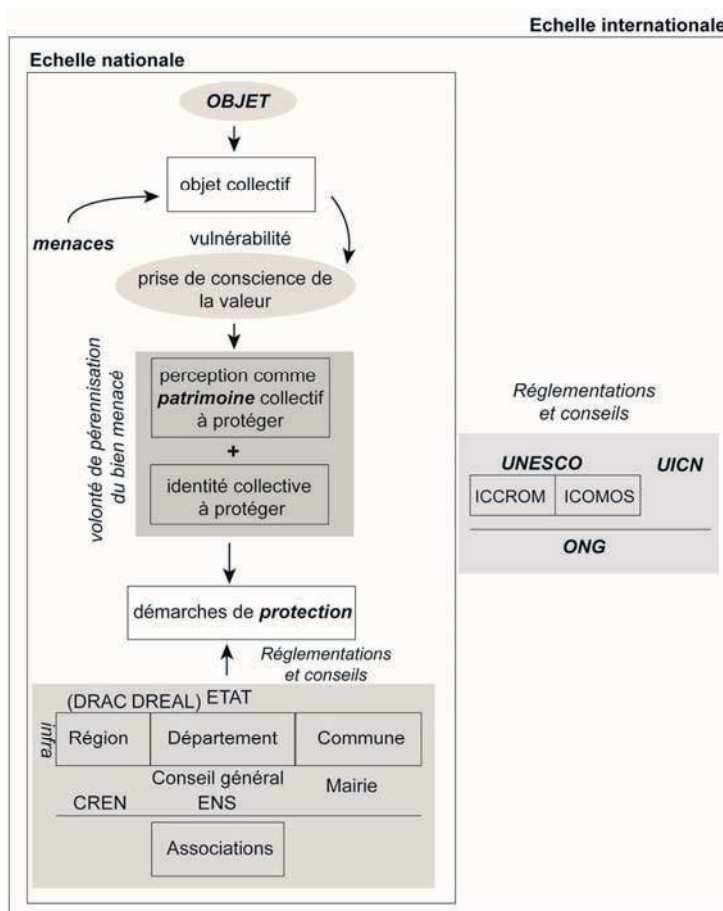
Echelle internationale

Echelle nationale

OBJET

objet collectif

menaces

vulnérabilité

prise de conscience de la valeur

volonté de pérennisation du bien menacé

perception comme patrimoine collectif à protéger

+

identité collective à protéger

démarches de protection

Réglementations et conseils

(DRAC DREAL) ETAT

infra

Région

Département

Commune

Conseil général

ENS

CREN

Mairie

Associations

Réglementations et conseils

UNESCO

UICN

ICCROM

ICOMOS

ONG